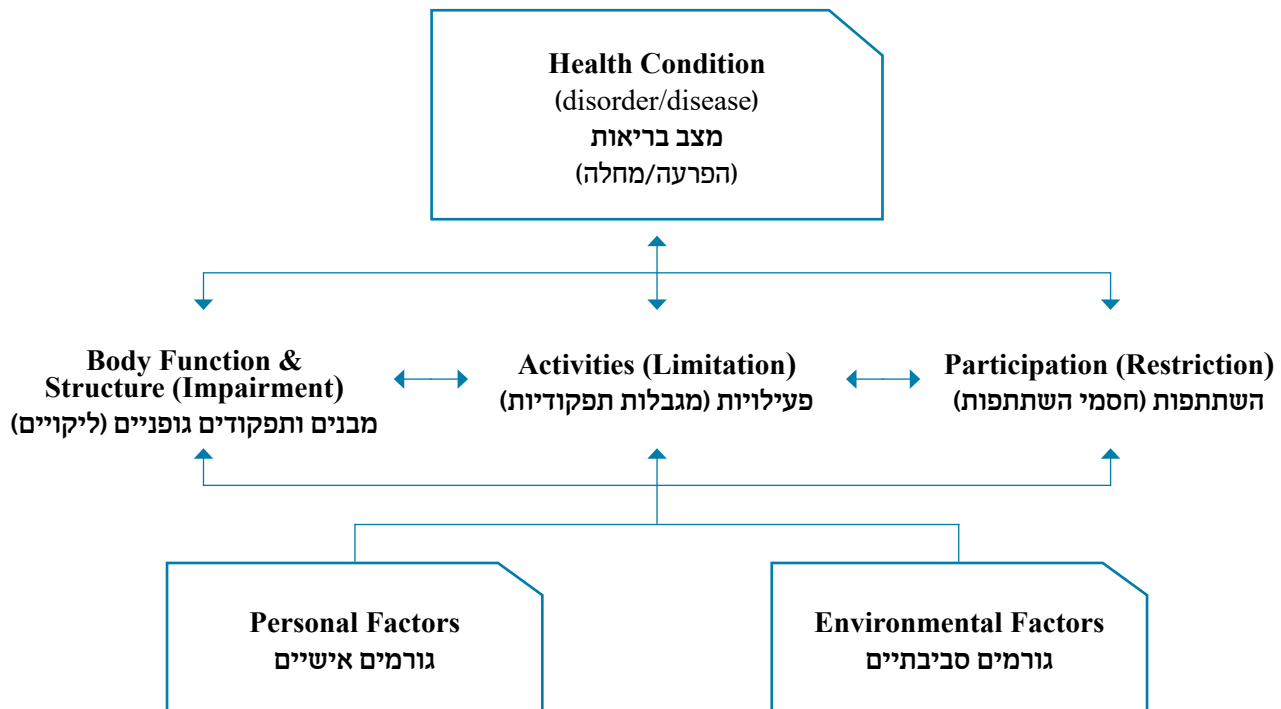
Health Condition
(disorder/disease)
מצב בריאות
(הפרעה/מחלה)

Body Function & Structure (Impairment)
מבנים ותפקודים גופניים (ליקויים)

Activities (Limitation)
פעילויות (מגבלות תפקודיות)

Participation (Restriction)
השתתפות (חסמי השתתפות)

Personal Factors
גורמים אישיים

Environmental Factors
גורמים סביבתיים